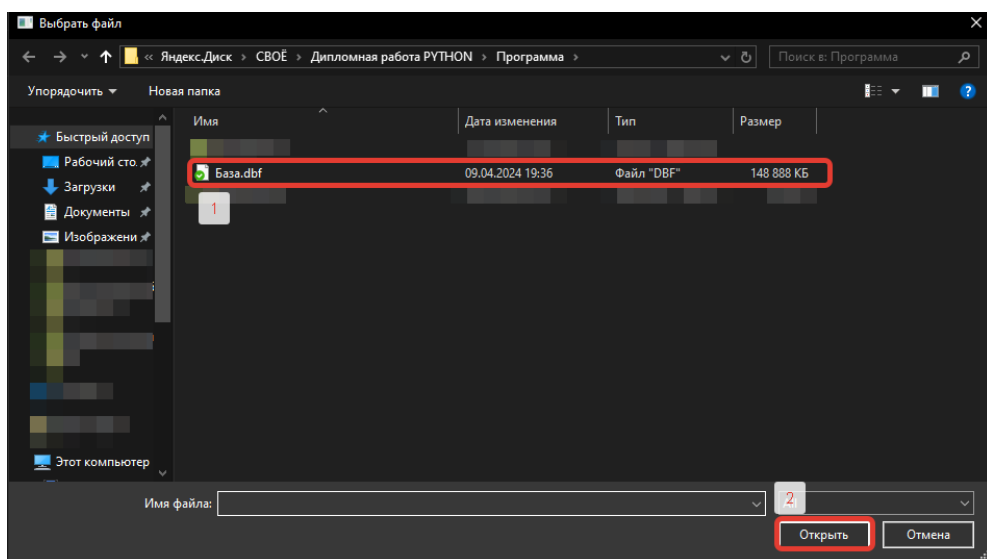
Выбрать файл

« Яндекс.Диск > СВОЁ > Дипломная работа PYTHON > Программа >

Поиск в: Программа

Упорядочить ▾ Новая папка

Быстрый доступ
Рабочий сто.
Загрузки
Документы
Изображени

Этот компьютер

| Имя | Дата изменения | Тип | Размер |
|---|---|---|---|
| База.dbf | 09.04.2024 19:36 | Файл "DBF" | 148 888 КБ |

1

Имя файла:

2

Открыть

Отмена